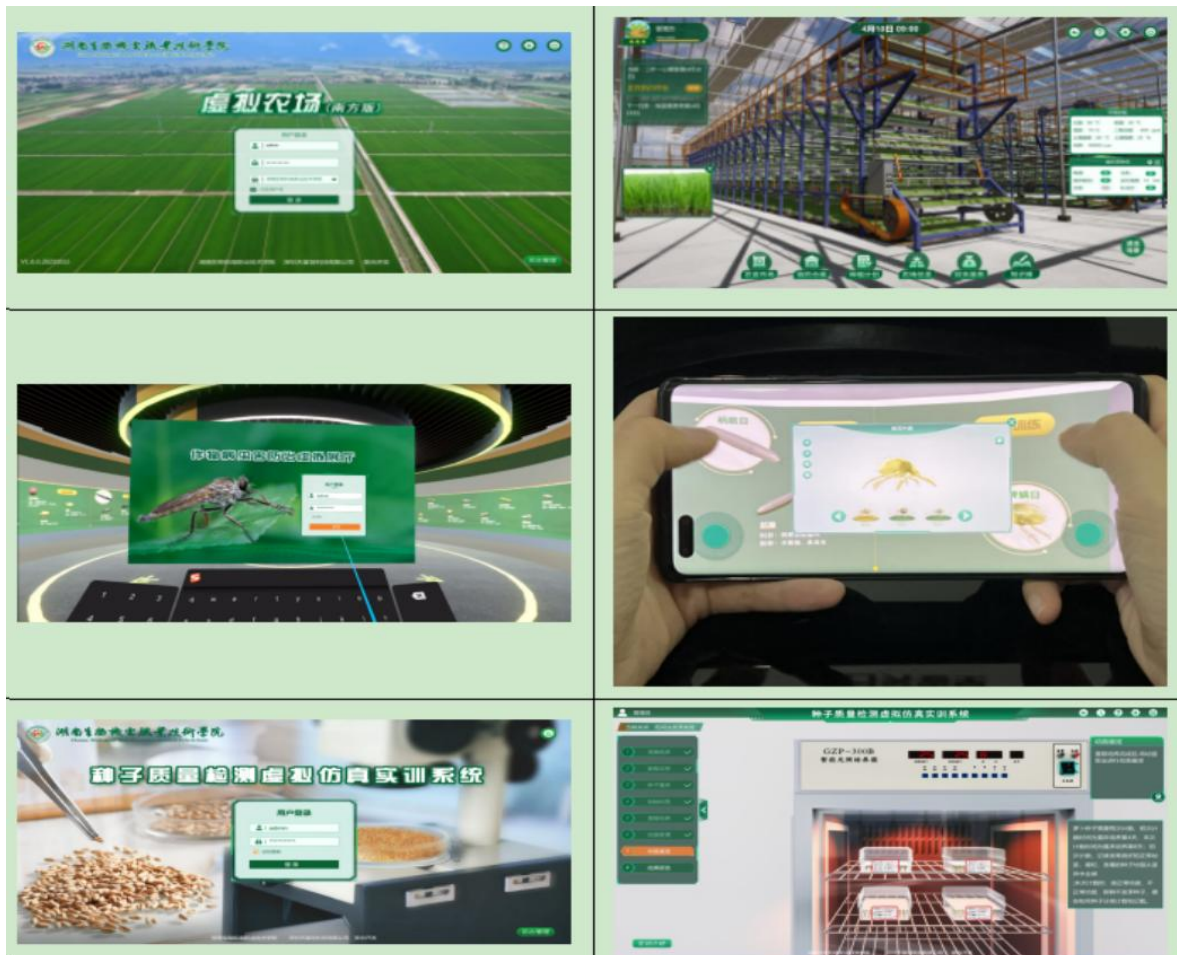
湖南生物机电职业技术学院

虚拟农场(南方版)

用户登录

admin

4月18日 09:00

作物病虫害防治虚拟展厅

用户登录

湖南生物机电职业技术学院

种子质量检测虚拟仿真实训系统

用户登录

admin

登录

种子质量检测虚拟仿真实训系统

GZP-300B

智能光照培养箱